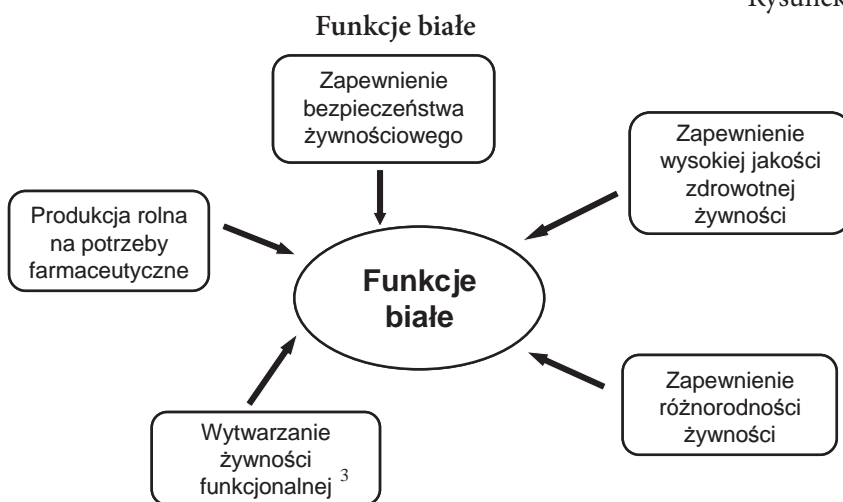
Rysunek

Funkcje białe

Zapewnienie bezpieczeństwa żywnościowego

Zapewnienie wysokiej jakości zdrowotnej żywności

Produkcja rolna na potrzeby farmaceutyczne

Funkcje białe

Zapewnienie różnorodności żywności

Wytwarzanie żywności funkcjonalnej $^3$